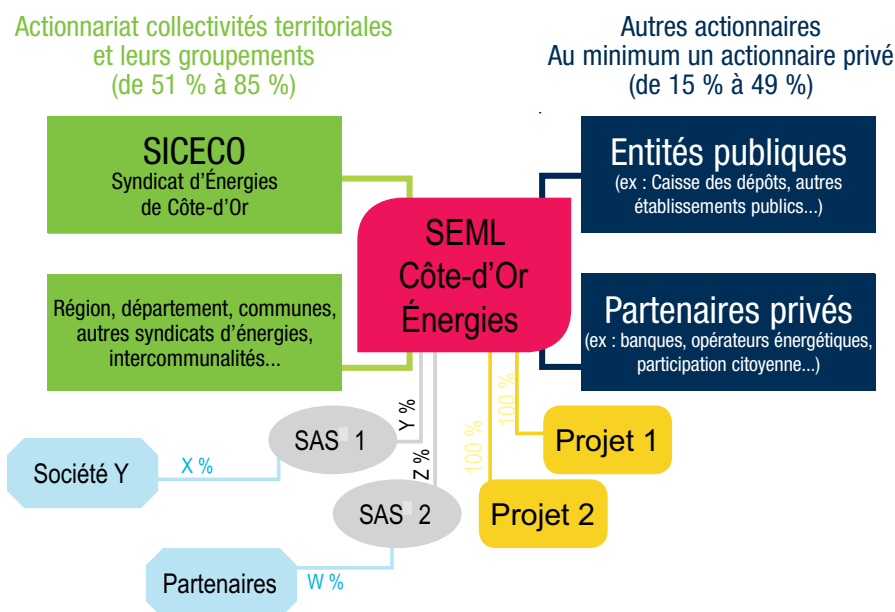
Actionnariat collectivités territoriales et leurs groupements
(de 51 % à 85 %)

Autres actionnaires
Au minimum un actionnaire privé
(de 15 % à 49 %)

SICECO
Syndicat d'Énergies de Côte-d'Or

Région, département, communes, autres syndicats d'énergies, intercommunalités...

SEML
Côte-d'Or
Énergies

Entités publiques
(ex : Caisse des dépôts, autres établissements publics...)

Partenaires privés
(ex : banques, opérateurs énergétiques, participation citoyenne...)

Y %

Z %

100 %

100 %

SAS 1

SAS 2

Société Y

X %

Partenaires

W %

Projet 1

Projet 2